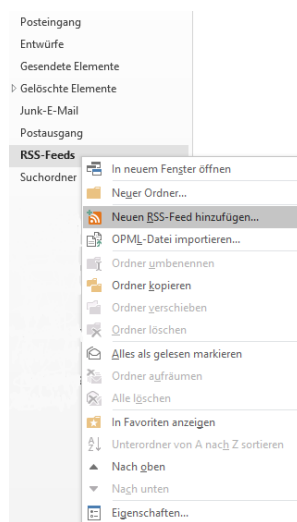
Posteingang
Entwürfe
Gesendete Elemente
Gelöschte Elemente
Junk-E-Mail
Postausgang
RSS-Feeds
Suchordner

In neuem Fenster öffnen
Neuer Ordner...
Neuen RSS-Feed hinzufügen...
OPML-Datei importieren...
Ordner umbenennen
Ordner kopieren
Ordner verschieben
Ordner löschen
Alles als gelesen markieren
Ordner aufräumen
Alle löschen
In Favoriten anzeigen
Unterordner von A nach Z sortieren
Nach oben
Nach unten
Eigenschaften...